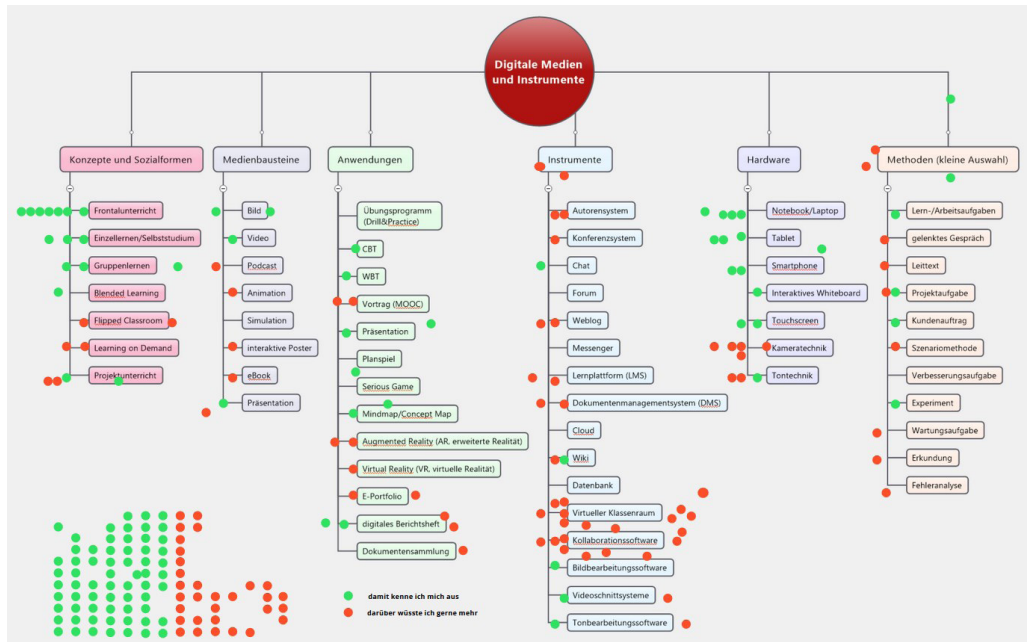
Digitale Medien und Instrumente

Konzepte und Sozialformen
Frontalunterricht
Einzellernen/Selbststudium
Gruppenlernen
Blended Learning
Flipped Classroom
Learning on Demand
Projektunterricht

Medienbausteine
Bild
Video
Podcast
Animation
Simulation
interaktive Poster
eBook
Präsentation

Anwendungen
Übungsprogramm (Drill&Practice)
CBT
WBT
Vortrag (MOOC)
Präsentation
Planspiel
Serious Game
Mindmap/Concept Map
Augmented Reality (AR, erweiterte Realität)
Virtual Reality (VR, virtuelle Realität)
E-Portfolio
digitales Berichtsheft
Dokumentensammlung

Instrumente
Autorensystem
Konferenzsystem
Chat
Forum
Weblog
Messenger
Lernplattform (LMS)
Dokumentenmanagementsystem (DMS)
Cloud
Wiki
Datenbank
Virtueller Klassenraum
Kollaborationssoftware
Bildbearbeitungssoftware
Videoschnittsysteme
Tonbearbeitungssoftware

Hardware
Notebook/Laptop
Tablet
Smartphone
Interaktives Whiteboard
Touchscreen
Kameratechnik
Tontechnik

Methoden (kleine Auswahl)
Lern-/Arbeitsaufgaben
gelenktes Gespräch
Leittext
Projektaufgabe
Kundenauftrag
Szenariomethode
Verbesserungsaufgabe
Experiment
Wartungsaufgabe
Erkundung
Fehleranalyse

damit kenne ich mich aus
darüber wüsste ich gerne mehr